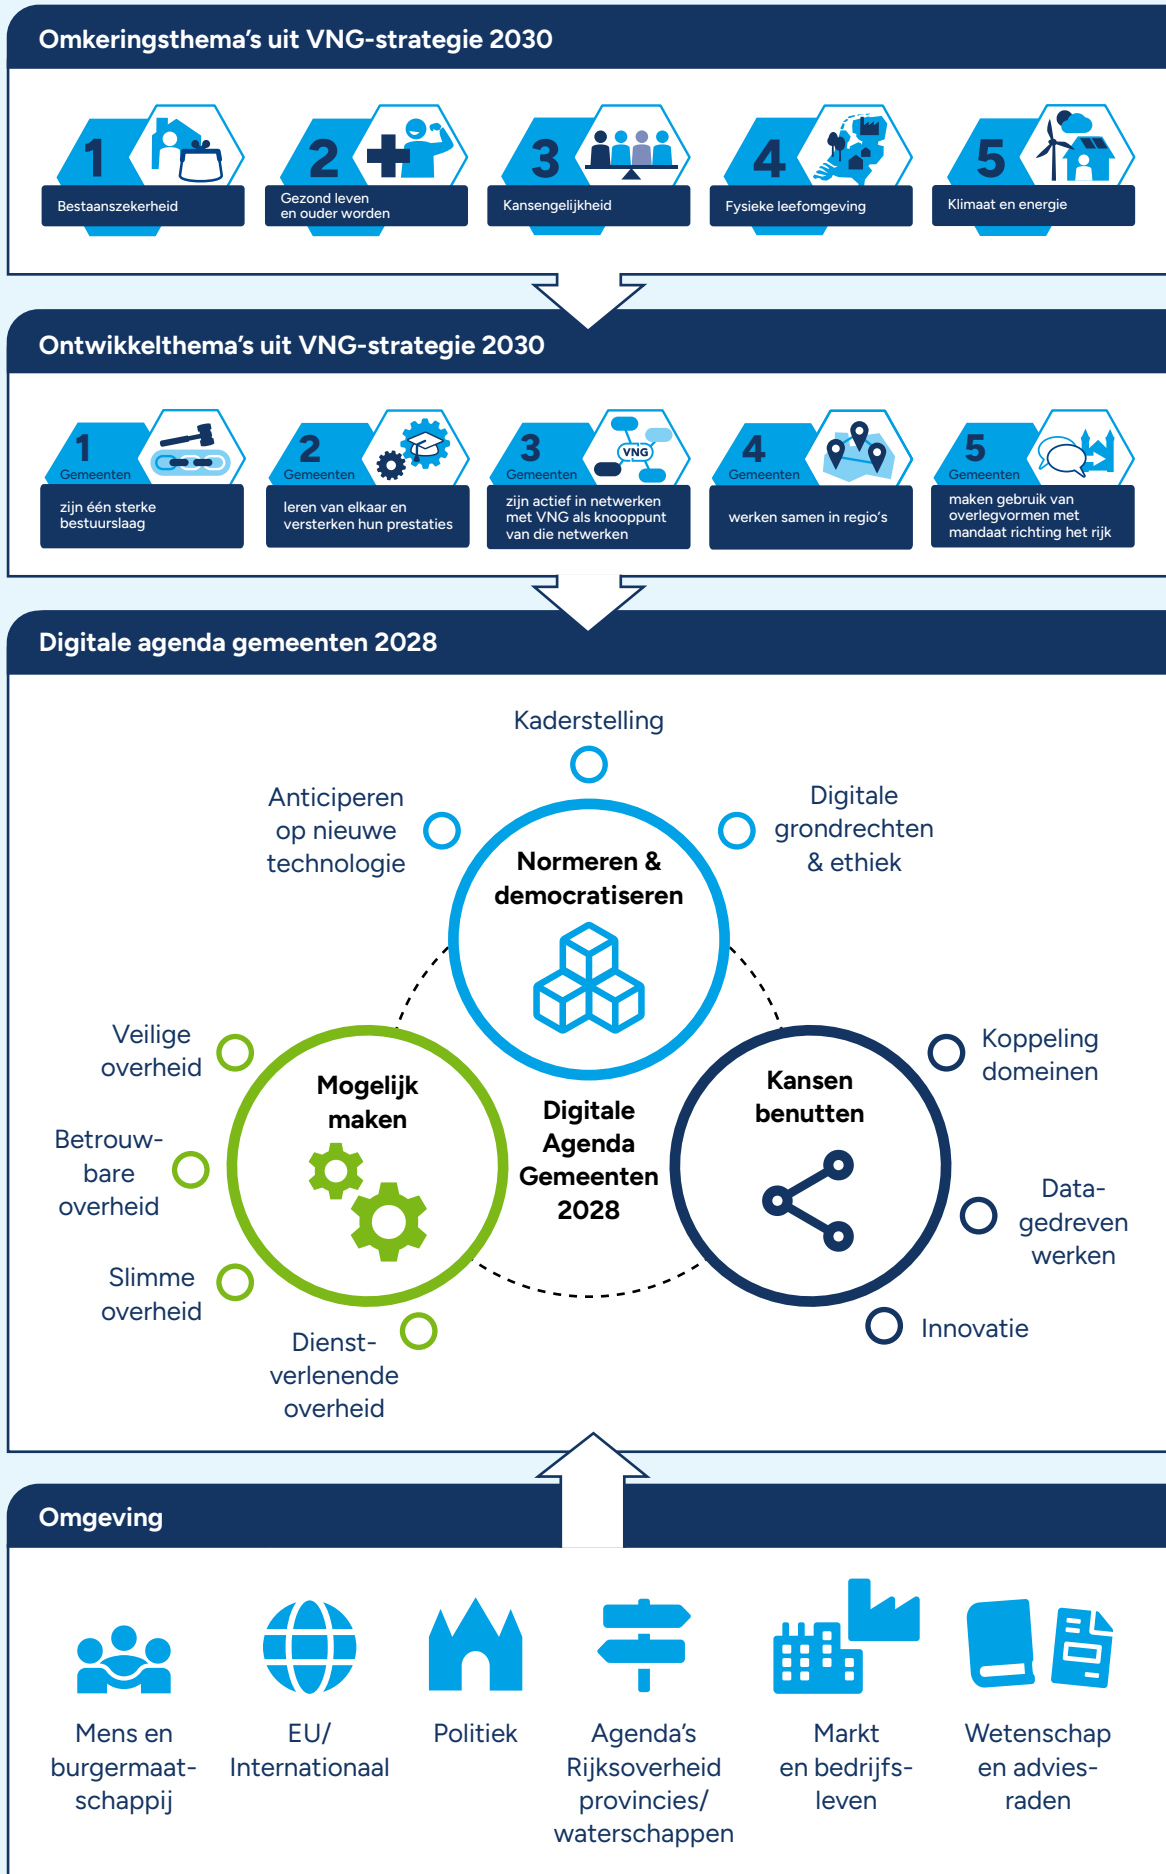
Omkeringsthema's uit VNG-strategie 2030

1 Bestaanszekerheid

2 Gezond leven en ouder worden

3 Kansengelijkheid

4 Fysieke leefomgeving

5 Klimaat en energie

Ontwikkelthema's uit VNG-strategie 2030

1 Gemeenten zijn één sterke bestuurslaag

2 Gemeenten leren van elkaar en versterken hun prestaties

3 Gemeenten zijn actief in netwerken met VNG als knooppunt van die netwerken

VNG

4 Gemeenten werken samen in regio's

5 Gemeenten maken gebruik van overlegvormen met mandaat richting het rijk

Digitale agenda gemeenten 2028

Kaderstelling

Anticiperen op nieuwe technologie

Digitale grondrechten & ethiek

Normeren & democratiseren

Veilige overheid

Betrouwbare overheid

Slimme overheid

Dienstverlenende overheid

Mogelijk maken

Digitale Agenda Gemeenten 2028

Kansen benutten

Koppeling domeinen

Datagedreven werken

Innovatie

Omgeving

Mens en burgermaatschappij

EU/ Internationaal

Politiek

Agenda's Rijksoverheid provincies/ waterschappen

Markt en bedrijfsleven

Wetenschap en adviesraden